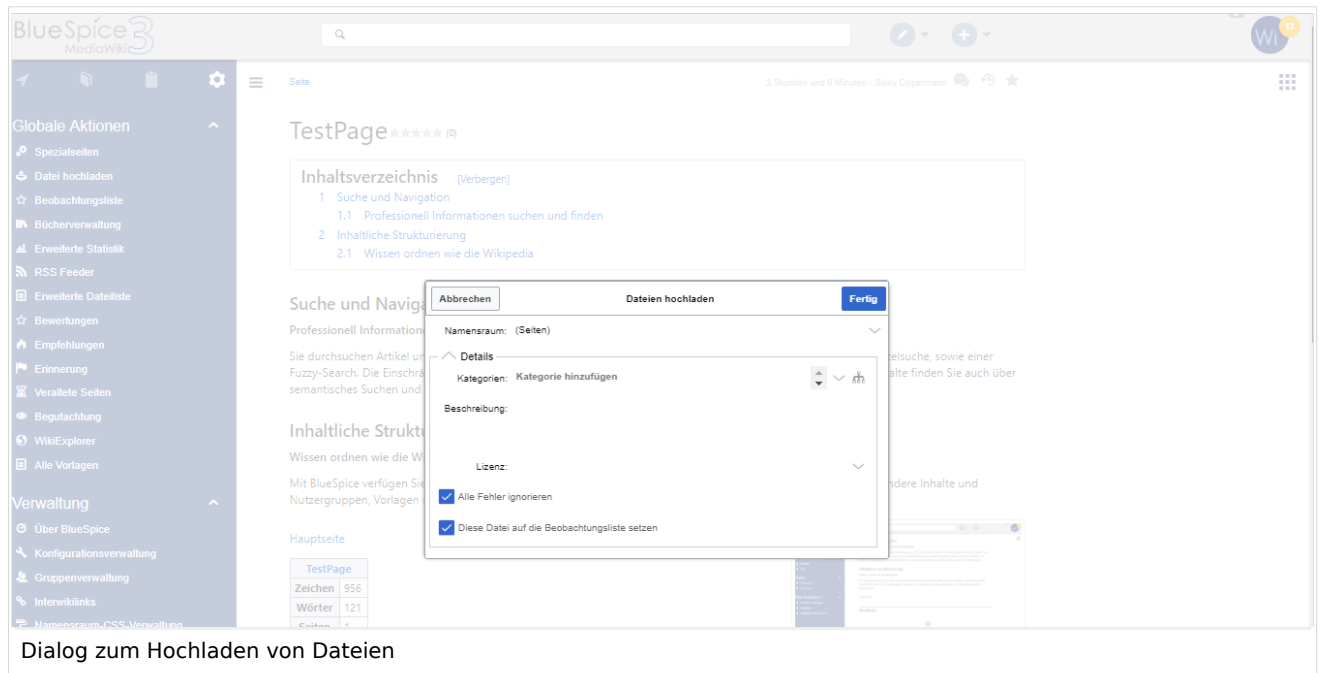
BlueSpice MediaWiki 3

WI 13

Globale Aktionen
Spezialseiten
Datei hochladen
Beobachtungsliste
Bücherverwaltung
Erweiterte Statistik
RSS Feeder
Erweiterte Dateiliste
Bewertungen
Empfehlungen
Erinnerung
Veraltete Seiten
Begutachtung
WikiExplorer
Alle Vorlagen

Verwaltung
Über BlueSpice
Konfigurationsverwaltung
Gruppenverwaltung
Interwikilinks
Namensraum-CSS-Verwaltung

Seite

3 Stunden und 9 Minuten - Sissy Oppermann

TestPage (0)

Inhaltsverzeichnis [Verbergen]
1 Suche und Navigation
1.1 Professionell Informationen suchen und finden
2 Inhaltliche Strukturierung
2.1 Wissen ordnen wie die Wikipedia

Suche und Naviga
Professionell Information
Sie durchsuchen Artikel un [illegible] telsuche, sowie einer Fuzzy-Search. Die Einschrä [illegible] alte finden Sie auch über semantisches Suchen und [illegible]

Inhaltliche Struktu
Wissen ordnen wie die W
Mit BlueSpice verfügen Sie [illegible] ndere Inhalte und Nutzergruppen, Vorlagen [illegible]

Hauptseite

| TestPage | |
|---|---|
| Zeichen | 956 |
| Wörter | 121 |
| Seiten | 1 |

Abbrechen
Dateien hochladen
Fertig
Namensraum: (Seiten)
Details
Kategorien: Kategorie hinzufügen
Beschreibung:
Lizenz:
Alle Fehler ignorieren
Diese Datei auf die Beobachtungsliste setzen

Dialog zum Hochladen von Dateien